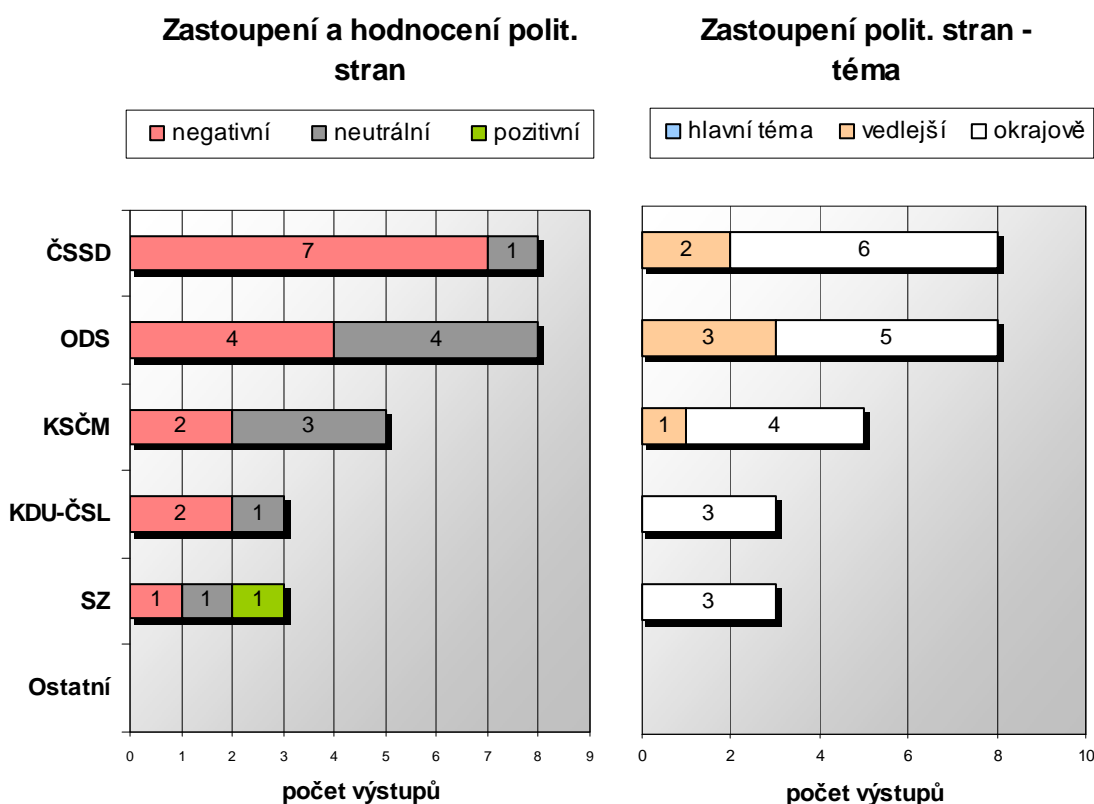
Zastoupení a hodnocení polit. stran

negativní neutrální pozitivní

ČSSD 7 1
ODS 4 4
KSČM 2 3
KDU-ČSL 2 1
SZ 1 1 1
Ostatní

0 1 2 3 4 5 6 7 8 9

počet výstupů

Zastoupení polit. stran - téma

hlavní téma vedlejší okrajově

2 6
3 5
1 4
3
3

0 2 4 6 8 10

počet výstupů